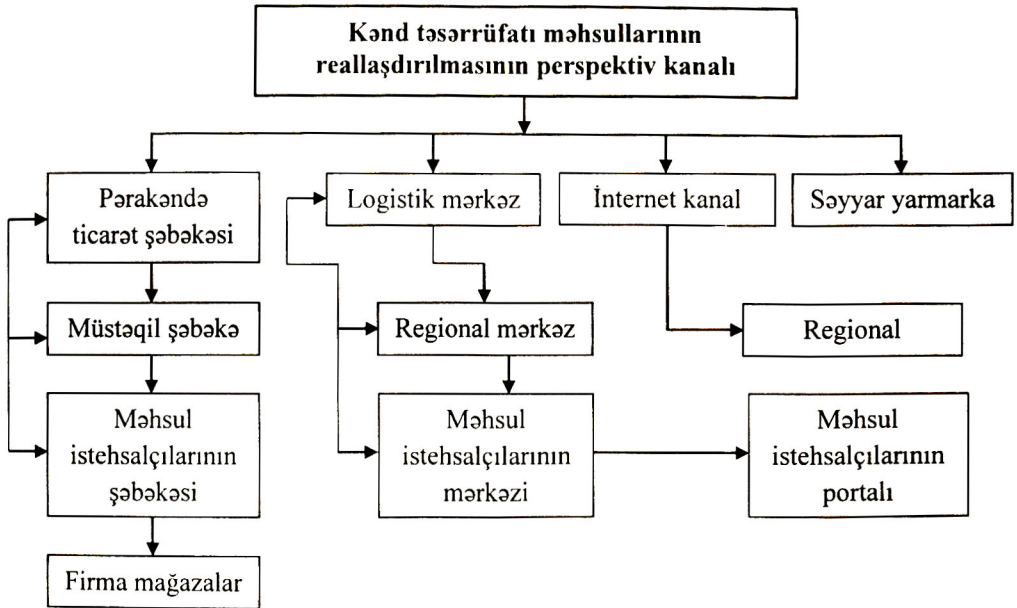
Kənd təsərrüfatı məhsullarının reallaşdırılmasının perspektiv kanalı

Pərakəndə ticarət şəbəkəsi

Logistik mərkəz

İnternet kanal

Səyyar yarmarka

Müstəqil şəbəkə

Regional mərkəz

Regional

Məhsul istehsalçılarının şəbəkəsi

Məhsul istehsalçılarının mərkəzi

Məhsul istehsalçılarının portalı

Firma mağazalar